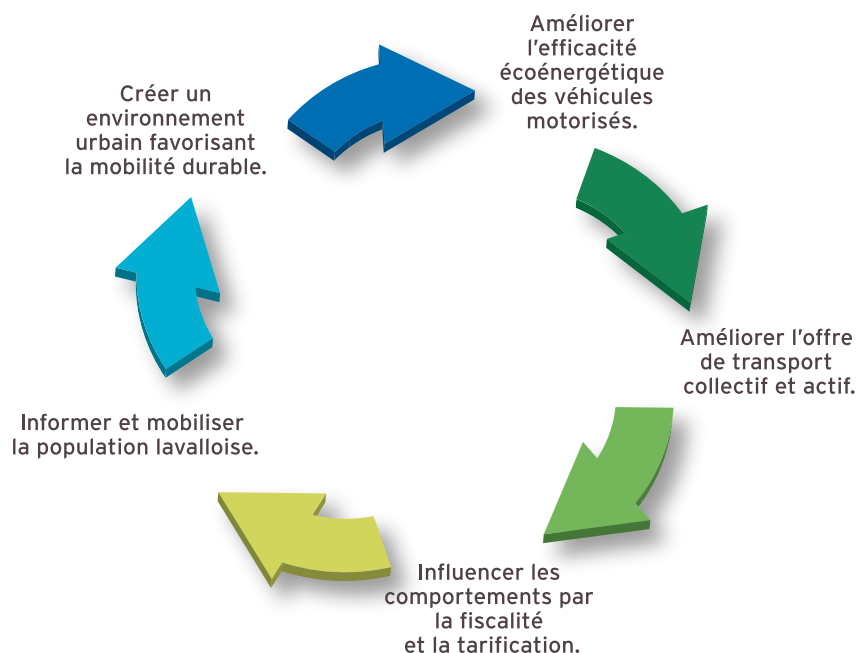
Améliorer l'efficacité écoénergétique des véhicules motorisés.

Améliorer l'offre de transport collectif et actif.

Influencer les comportements par la fiscalité et la tarification.

Informer et mobiliser la population lavalloise.

Créer un environnement urbain favorisant la mobilité durable.